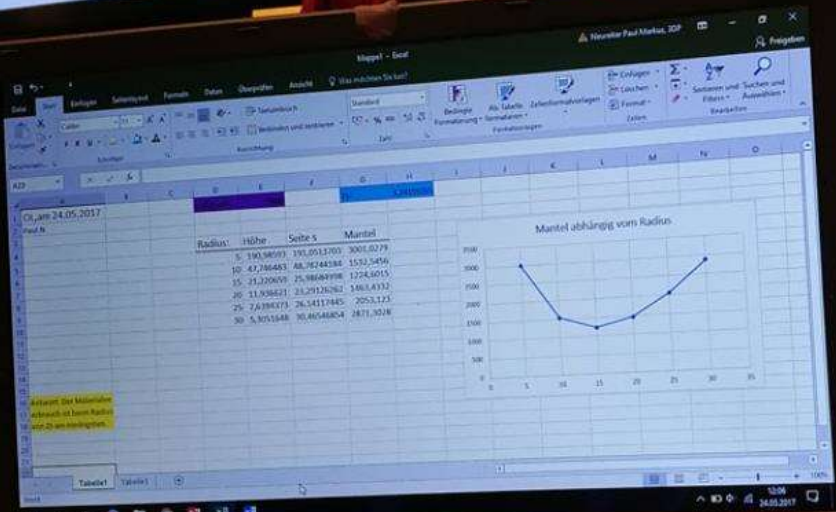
Mappe1 - Excel

Neuhofer Paul Markus, 2DF

Freigeben

Datei Start Einfügen Seitenlayout Formeln Daten Überprüfen Ansicht Was möchten Sie tun?

Einfügen

Calibri

Textumbruch

Verbinden und zentrieren

Standard

Bedingte Formatierung

Als Tabelle formatieren

Zellenformatvorlagen

Einfügen

Löschen

Format

Sortieren und Filtern

Suchen und Auswählen

Zwischenablage

Schriftart

Ausrichtung

Zahl

Formatvorlagen

Zellen

Bearbeiten

A23

A B C D E F G H I J K L M N O

Di, am 24.05.2017

Paul N.

| Radius: | Höhe | Seite s | Mantel |
|---|---|---|---|
| 5 | 190,98593 | 191,0513703 | 3001,0279 |
| 10 | 47,746483 | 48,78744184 | 1532,5456 |
| 15 | 21,220659 | 25,98649398 | 1224,6015 |
| 20 | 11,936621 | 23,29126262 | 1463,4332 |
| 25 | 7,6394373 | 26,14117445 | 2053,123 |
| 30 | 5,3051648 | 30,46546854 | 2871,3028 |

Mantel abhängig vom Radius

3500
3000
2500
2000
1500
1000
500
0

0 5 10 15 20 25 30 35

Antwort: Der Materialverbrauch ist beim Radius von 15 am niedrigsten.

Tabelle1 Tabelle1

Bereit

100%

12:06
24.05.2017